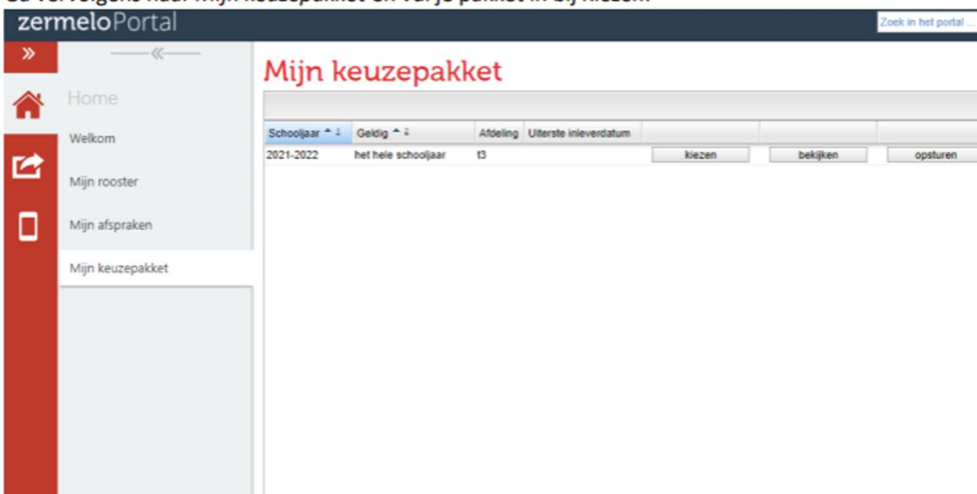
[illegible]

zermeloPortal

Zoek in het portal ...

»

«

Home

Welkom

Mijn rooster

Mijn afspraken

Mijn keuzepakket

Mijn keuzepakket

| Schooljaar | Geldig | Afdeling | Uiterste inleverdatum | | | |
|---|---|---|---|---|---|---|
| 2021-2022 | het hele schooljaar | t3 | | kiezen | bekijken | opsturen |